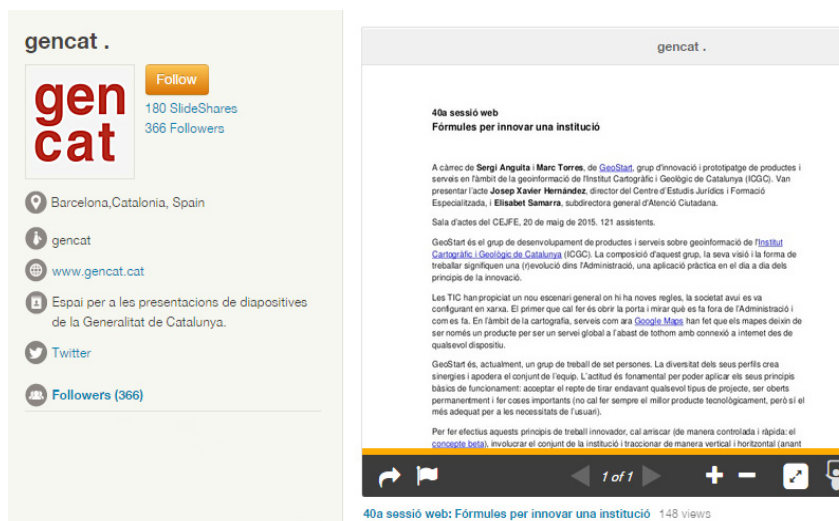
gencat .

gen
cat

Follow

180 SlideShares

366 Followers

Barcelona,Catalonia, Spain

gencat

www.gencat.cat

Espai per a les presentacions de diapositives de la Generalitat de Catalunya.

Twitter

Followers (366)

gencat .

40a sessió web
Fórmules per innovar una institució

A càrrec de Sergi Anguita i Marc Torres, de GeoStart, grup d'innovació i prototipatge de productes i serveis en l'àmbit de la geoinformació de l'Institut Cartogràfic i Geològic de Catalunya (ICGC). Van presentar l'acte Josep Xavier Hernàndez, director del Centre d'Estudis Jurídics i Formació Especialitzada, i Elisabet Samarra, subdirectora general d'Atenció Ciutadana.

Sala d'actes del CEJFE, 20 de maig de 2015. 121 assistents.

GeoStart és el grup de desenvolupament de productes i serveis sobre geoinformació de l'Institut Cartogràfic i Geològic de Catalunya (ICGC). La composició d'aquest grup, la seva visió i la forma de treballar signifiquen una (r)evolució dins l'Administració, una aplicació pràctica en el dia a dia dels principis de la innovació.

Les TIC han propiciat un nou escenari general on hi ha noves regles, la societat avui es va configurant en xarxa. El primer que cal fer és obrir la porta i mirar què es fa fora de l'Administració i com es fa. En l'àmbit de la cartografia, serveis com ara Google Maps han fet que els mapes deixin de ser només un producte per ser un servei global a l'abast de tothom amb connexió a internet des de qualsevol dispositiu.

GeoStart és, actualment, un grup de treball de set persones. La diversitat dels seus perfils crea sinergies i apodera el conjunt de l'equip. L'actitud és fonamental per poder aplicar els seus principis bàsics de funcionament: acceptar el repte de tirar endavant qualsevol tipus de projecte, ser oberts permanentment i fer coses importants (no cal fer sempre el millor producte tecnològicament, però sí el més adequat per a les necessitats de l'usuari).

Per fer efectius aquests principis de treball innovador, cal arriscar (de manera controlada i ràpida: el concepte beta), involucrar el conjunt de la institució i traccionar de manera vertical i horitzontal (anant

1 of 1

40a sessió web: Fórmules per innovar una institució 148 views